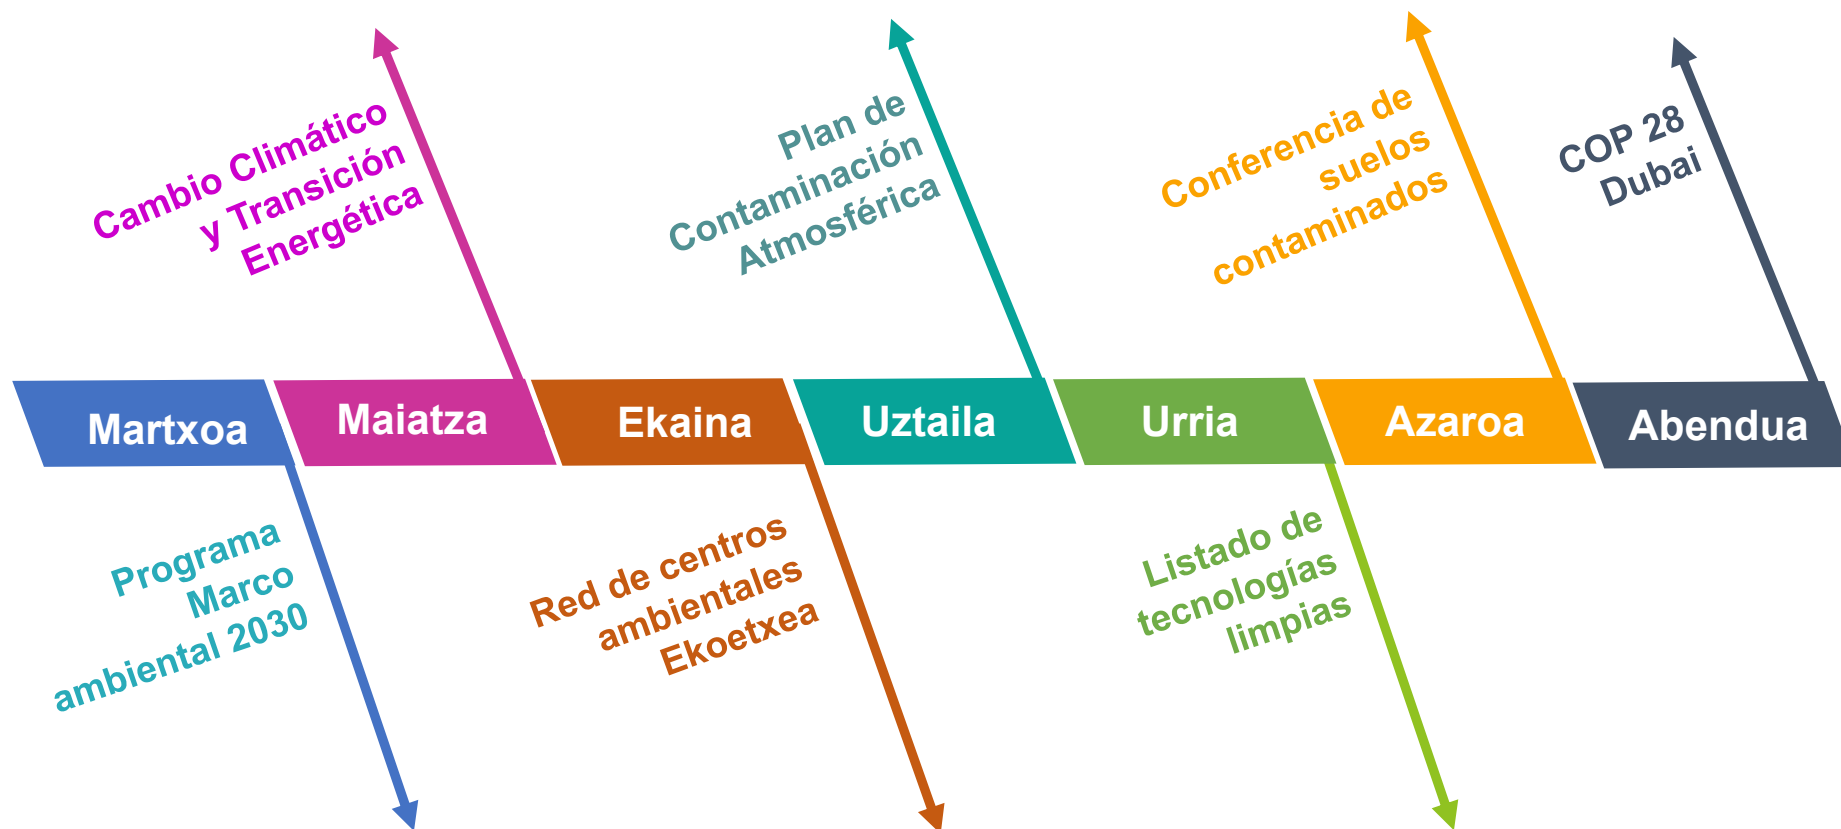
Cambio Climático y Transición Energética

Plan de Contaminación Atmosférica

Conferencia de suelos contaminados

COP 28 Dubai

Martxoa

Maiatza

Ekaina

Uztaila

Urria

Azaroa

Abendua

Programa Marco ambiental 2030

Red de centros ambientales Ekoetxea

Listado de tecnologías limpias